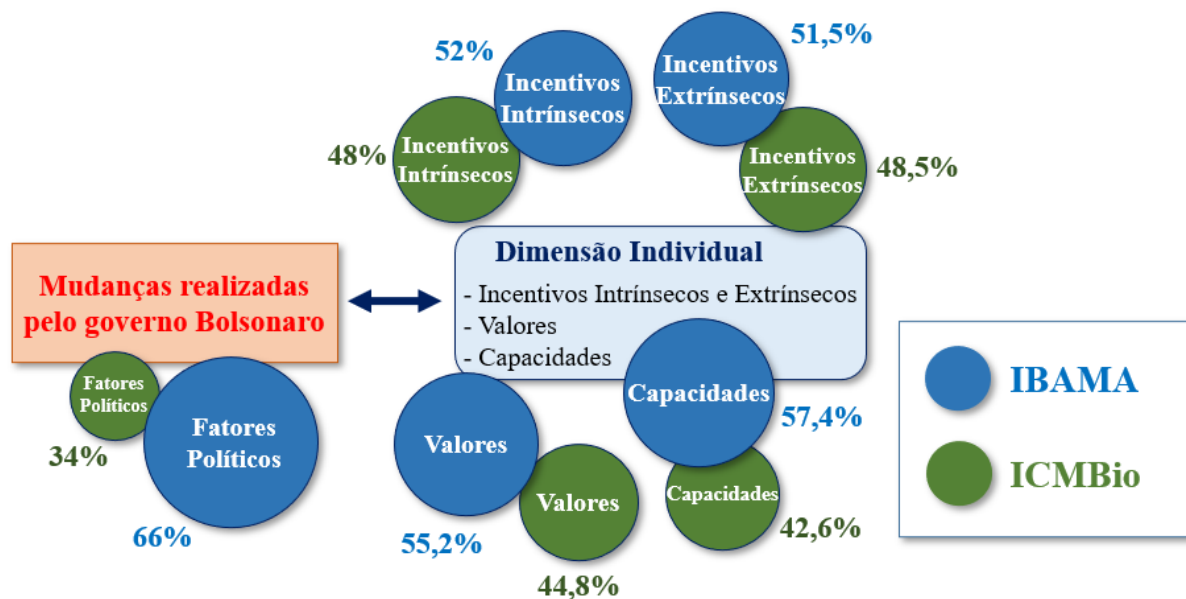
52%
Incentivos Intrínsecos
48%
Incentivos Intrínsecos
Incentivos Extrínsecos
51,5%
Incentivos Extrínsecos
48,5%

Mudanças realizadas pelo governo Bolsonaro

Dimensão Individual
- Incentivos Intrínsecos e Extrínsecos
- Valores
- Capacidades

Fatores Políticos
Fatores Políticos
34%
66%

Valores
55,2%
Valores
44,8%

Capacidades
57,4%
Capacidades
42,6%

IBAMA
ICMBio